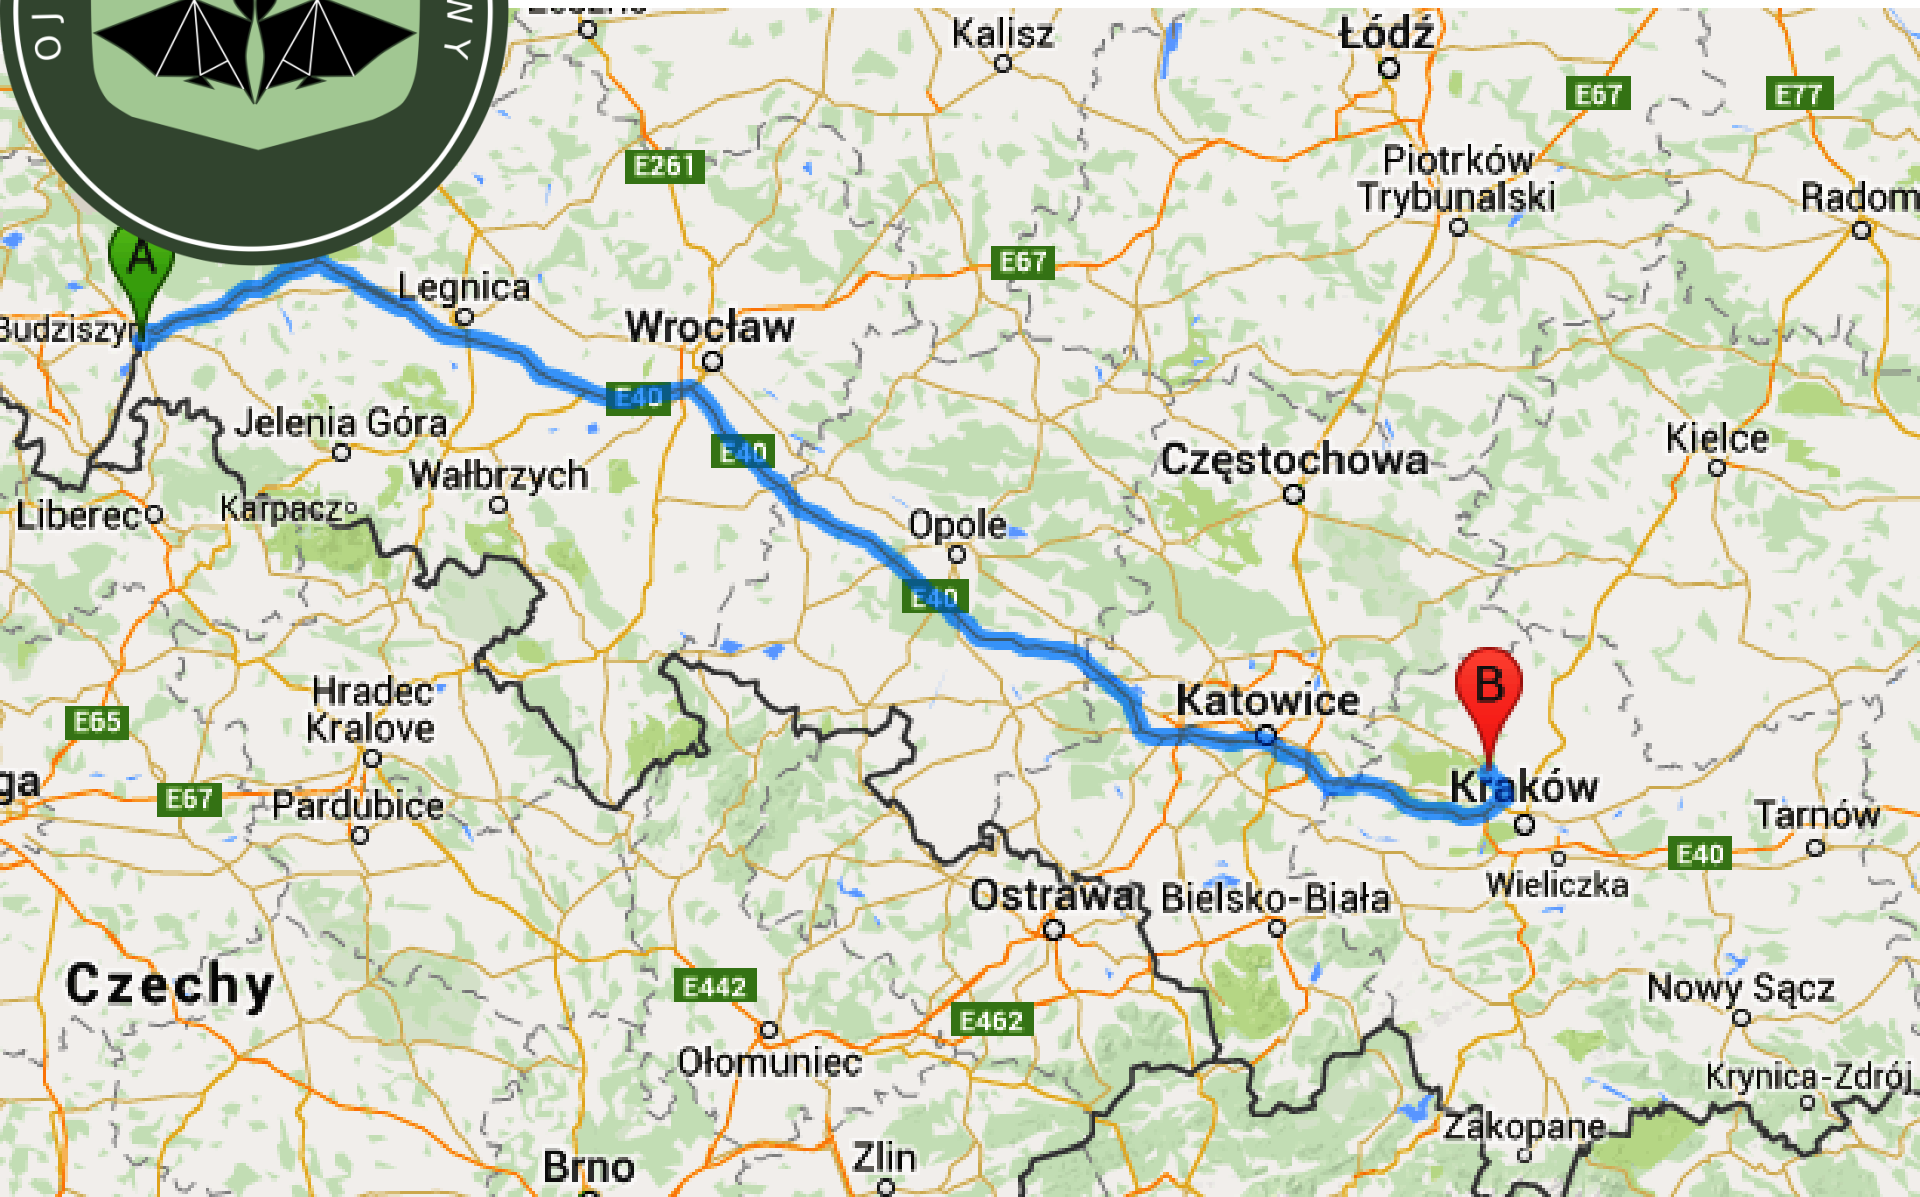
O J
N Y
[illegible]
Kalisz
Łódź
E67
E77
E261
Piotrków Trybunalski
Radom
E67
A
Legnica
Budziszyn
Wrocław
E40
E40
Jelenia Góra
Wałbrzych
Częstochowa
Kielce
Liberec
Karpacz
Opole
E40
B
Hradec Kralove
Katowice
E65
Kraków
ga
E67
Pardubice
Tarnów
E40
Wieliczka
Ostrawa
Bielsko-Biała
Czechy
Nowy Sącz
E442
E462
Ołomuniec
Krynica-Zdrój
Zakopane
Brno
Zlin